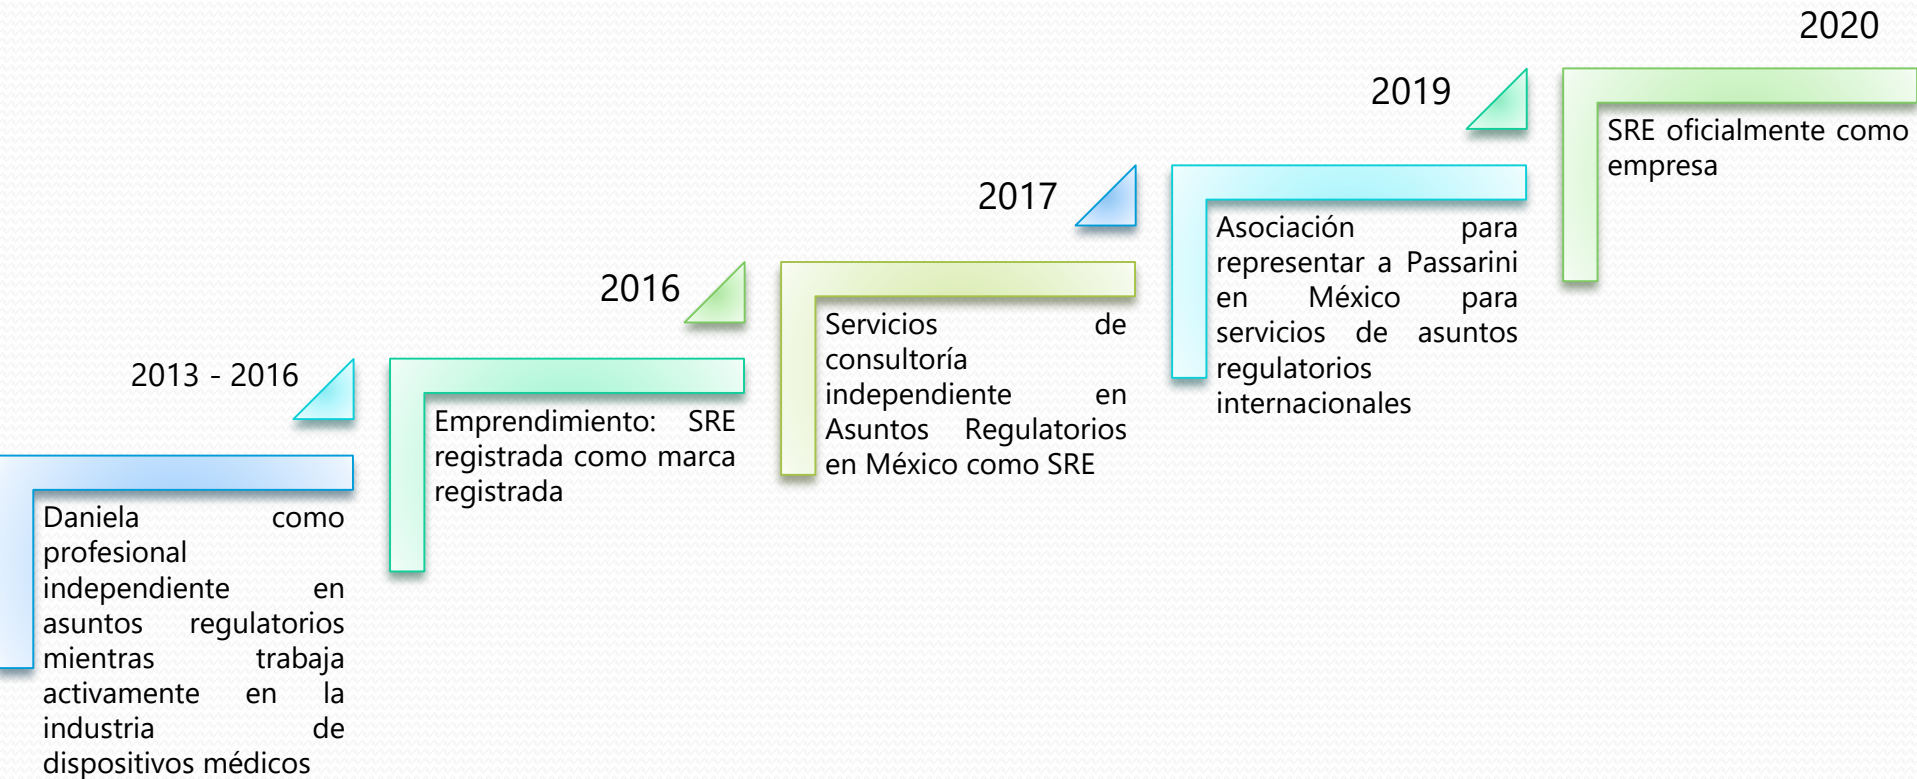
2013 - 2016

Daniela como profesional independiente en asuntos regulatorios mientras trabaja activamente en la industria de dispositivos médicos

2016

Emprendimiento: SRE registrada como marca registrada

2017

Servicios de consultoría independiente en Asuntos Regulatorios en México como SRE

2019

Asociación para representar a Passarini en México para servicios de asuntos regulatorios internacionales

2020

SRE oficialmente como empresa